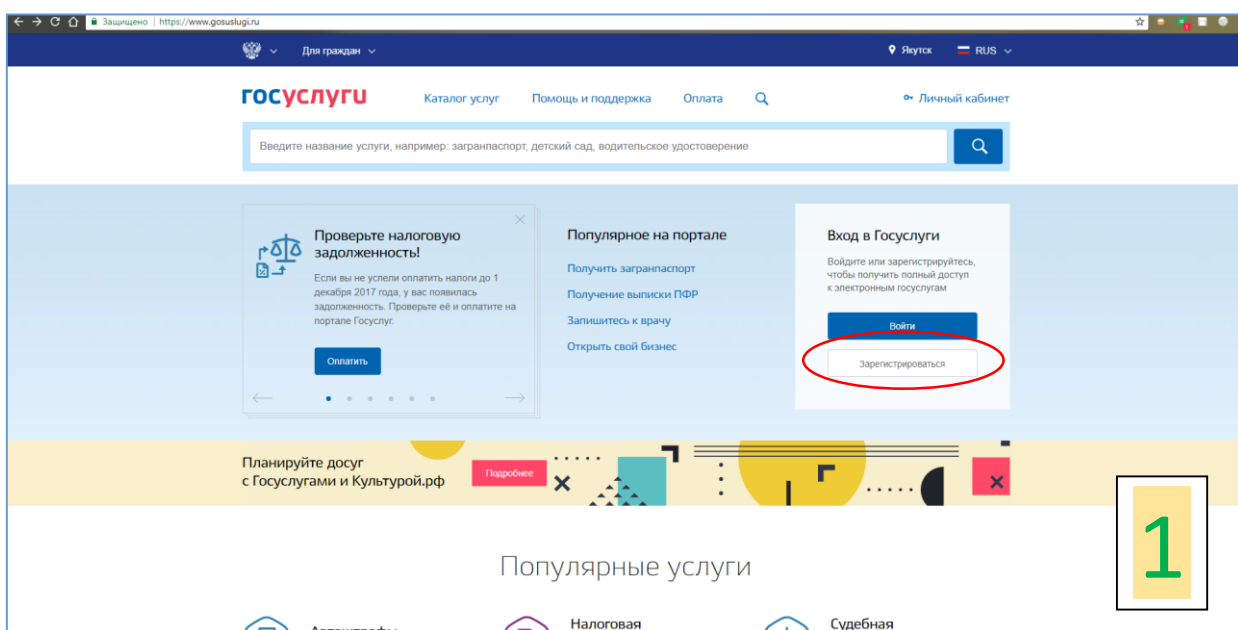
Защищено | https://www.gosuslugi.ru

Для граждан

Якутск RUS

госуслуги Каталог услуг Помощь и поддержка Оплата

Личный кабинет

Введите название услуги, например: загранпаспорт, детский сад, водительское удостоверение

Проверьте налоговую задолженность!

Если вы не успели оплатить налоги до 1 декабря 2017 года, у вас появилась задолженность. Проверьте её и оплатите на портале Госуслуг.

Оплатить

Популярное на портале

Получить загранпаспорт

Получение выписки ПФР

Запишитесь к врачу

Открыть свой бизнес

Вход в Госуслуги

Войдите или зарегистрируйтесь, чтобы получить полный доступ к электронным госуслугам

Войти

Зарегистрироваться

Планируйте досуг с Госуслугами и Культурой.рф

Подробнее

1

Популярные услуги

Налоговая

Судебная

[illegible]